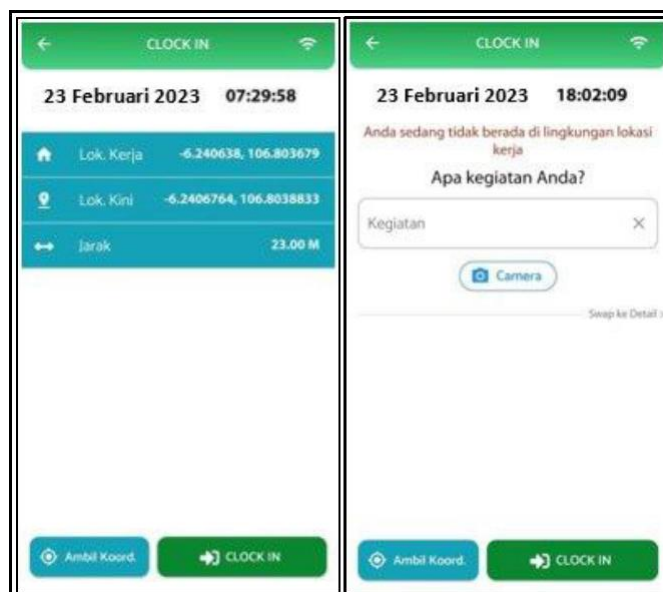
CLOCK IN

23 Februari 2023 07:29:58

| Lok. Kerja | -6.240638, 106.803679 |
|---|---|
| Lok. Kini | -6.2406764, 106.8038833 |
| Jarak | 23.00 M |

Ambil Koord.

CLOCK IN

CLOCK IN

23 Februari 2023 18:02:09

Anda sedang tidak berada di lingkungan lokasi kerja

Apa kegiatan Anda?

Kegiatan

Camera

Swap ke Detail

Ambil Koord.

CLOCK IN